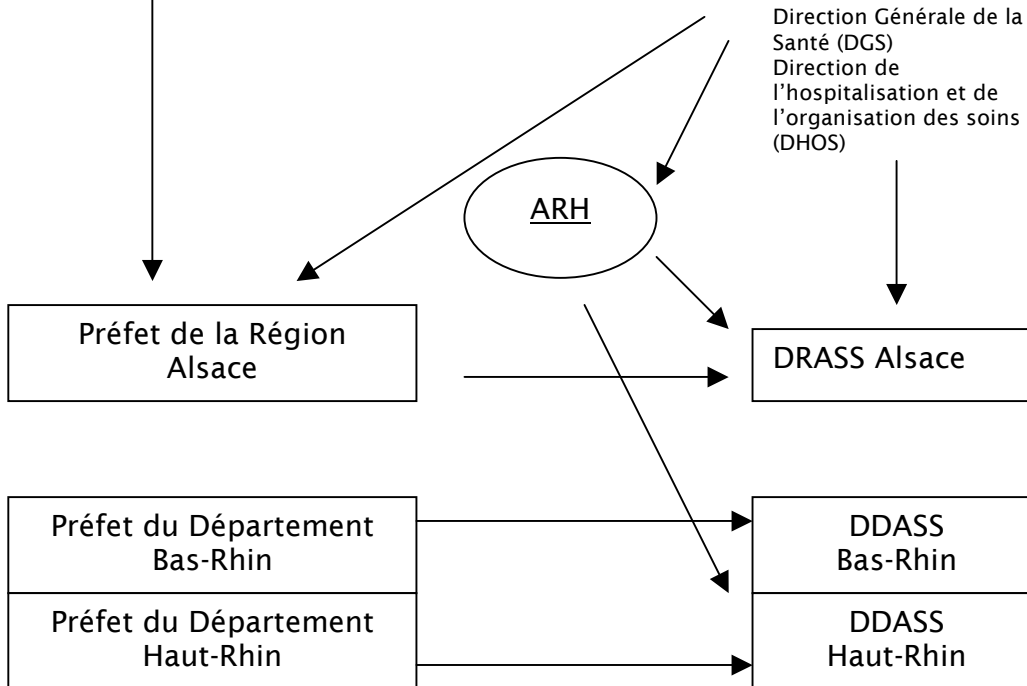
Direction Générale de la Santé (DGS)
Direction de l'hospitalisation et de l'organisation des soins (DHOS)

ARH

Préfet de la Région Alsace

DRASS Alsace

Préfet du Département Bas-Rhin

DDASS Bas-Rhin

Préfet du Département Haut-Rhin

DDASS Haut-Rhin